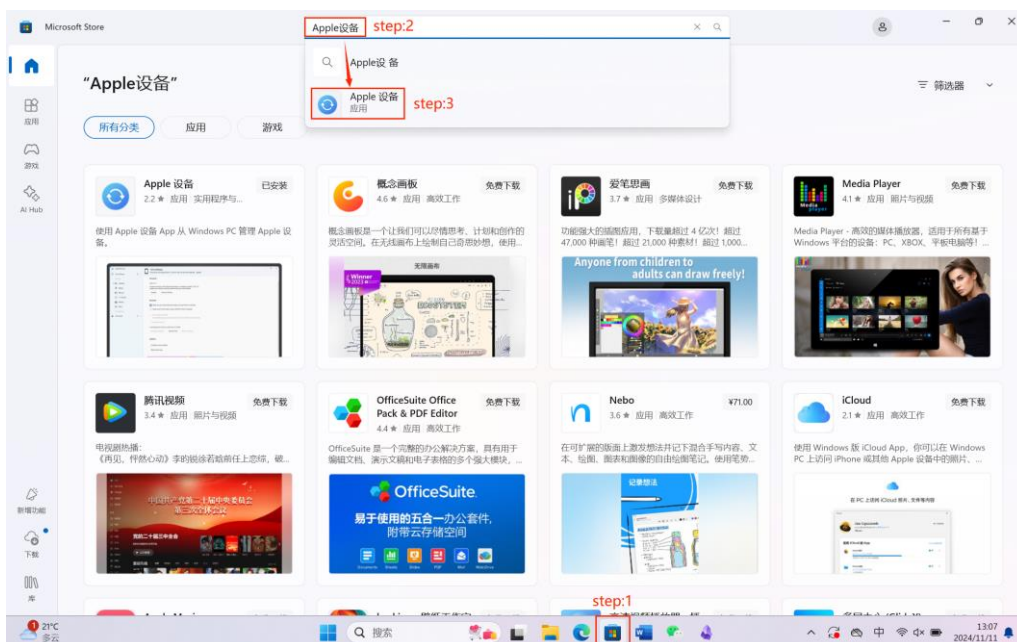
Microsoft Store

Apple设备 step:2

Apple设备

Apple 设备
应用
step:3

应用

游戏

AI Hub

"Apple设备"

筛选器

所有分类 应用 游戏

Apple 设备
2.2 ★ 应用 实用程序与...
已安装
使用 Apple 设备 App 从 Windows PC 管理 Apple 设备。

概念画板
4.6 ★ 应用 高效工作
免费下载
概念画板是一个让我们可以尽情思考、计划和创作的灵活空间。在无线画布上绘制自己奇思妙想，使用...

爱笔思画
3.7 ★ 应用 多媒体设计
免费下载
功能强大的插画应用。下载量超过 4 亿次！超过 47,000 种画笔！超过 21,000 种素材！超过 1,000...
Anyone from children to adults can draw freely!

Media Player
4.1 ★ 应用 照片与视频
免费下载
Media Player - 高效的媒体播放器，适用于所有基于 Windows 平台的设备：PC、XBOX、平板电脑等！...

腾讯视频
3.4 ★ 应用 照片与视频
免费下载
电视剧热播：
《再见，怦然心动》李的锦添若晴前往上恋综，破...

OfficeSuite Office Pack & PDF Editor
4.4 ★ 应用 高效工作
免费下载
OfficeSuite 是一个完整的办公解决方案，具有用于编辑文档、演示文稿和电子表格的多个强大模块、...
OfficeSuite
易于使用的五合一办公套件，附带云存储空间

Nebo
3.6 ★ 应用 高效工作
¥71.00
在可扩展的画面上激发想法并记下混合手写内容、文本、绘图、图表和图像的自由绘图笔记。使用笔势...

iCloud
2.1 ★ 应用 高效工作
免费下载
使用 Windows 版 iCloud App，你可以在 Windows PC 上访问 iPhone 或其他 Apple 设备中的照片、...

新增功能

下载

库

step:1

21°C
多云

搜索

中

13:07
2024/11/11